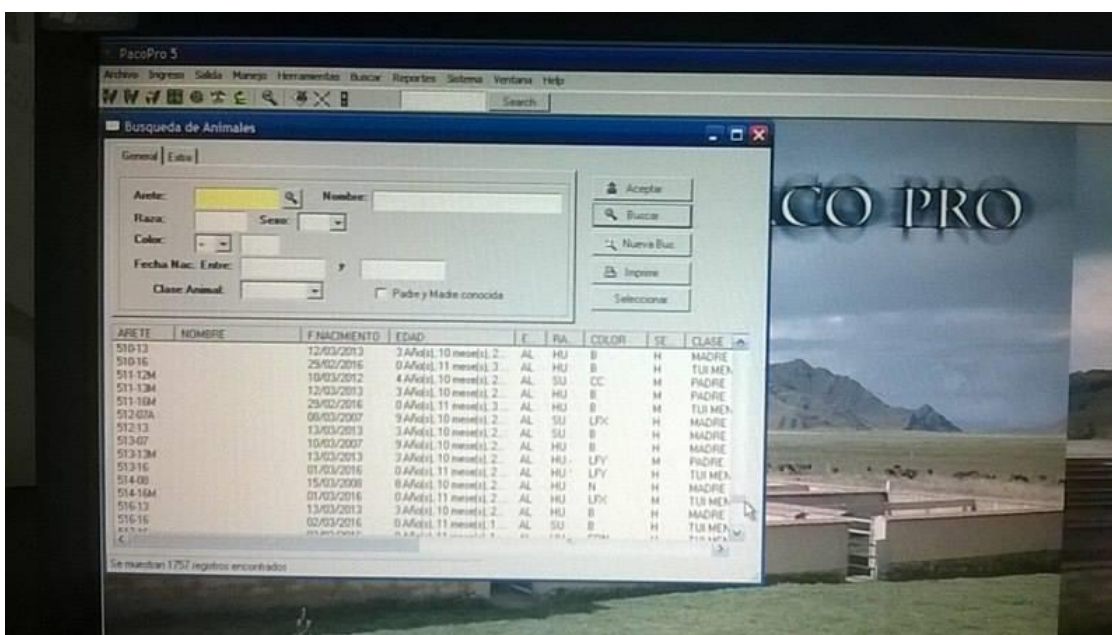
PacoPro 5

Archivo Ingreso Salida Manejo Herramientas Buscar Reportes Sistema Ventana Help

Search

Busqueda de Animales

General Extra

Arete: Nombre:
Raza: Sexo:
Color:
Fecha Nac. Entre: y
Clase Animal: Padre y Madre conocida

Aceptar
Buscar
Nueva Bus.
Imprimir
Seleccionar

| ARETE | NOMBRE | F.NACIMIENTO | EDAD | E. | RA. | COLOR | SE | CLASE |
|---|---|---|---|---|---|---|---|---|
| 510-13 | | 12/03/2013 | 3 Año(s), 10 mese(s), 2 | AL | HU | B | H | MADRE |
| 510-16 | | 29/02/2016 | 0 Año(s), 11 mese(s), 3 | AL | HU | B | H | TUI MEN |
| 511-12M | | 10/03/2012 | 4 Año(s), 10 mese(s), 2 | AL | SU | CC | M | PADRE |
| 511-13M | | 12/03/2013 | 3 Año(s), 10 mese(s), 2 | AL | HU | B | M | PADRE |
| 511-16M | | 29/02/2016 | 0 Año(s), 11 mese(s), 3 | AL | HU | B | M | TUI MEN |
| 512-07A | | 08/03/2007 | 9 Año(s), 10 mese(s), 2 | AL | SU | LFX | H | MADRE |
| 512-13 | | 13/03/2013 | 3 Año(s), 10 mese(s), 2 | AL | SU | B | H | MADRE |
| 513-07 | | 10/03/2007 | 9 Año(s), 10 mese(s), 2 | AL | HU | B | H | MADRE |
| 513-13M | | 13/03/2013 | 3 Año(s), 10 mese(s), 2 | AL | HU | LFY | M | PADRE |
| 513-16 | | 01/03/2016 | 0 Año(s), 11 mese(s), 2 | AL | HU | LFY | H | TUI MEN |
| 514-08 | | 15/03/2008 | 8 Año(s), 10 mese(s), 2 | AL | HU | N | H | MADRE |
| 514-16M | | 01/03/2016 | 0 Año(s), 11 mese(s), 2 | AL | HU | LFX | M | TUI MEN |
| 516-13 | | 13/03/2013 | 3 Año(s), 10 mese(s), 2 | AL | HU | B | H | MADRE |
| 516-16 | | 02/03/2016 | 0 Año(s), 11 mese(s), 1 | AL | SU | B | H | TUI MEN |

Se muestran 1757 registros encontrados

CO PRO